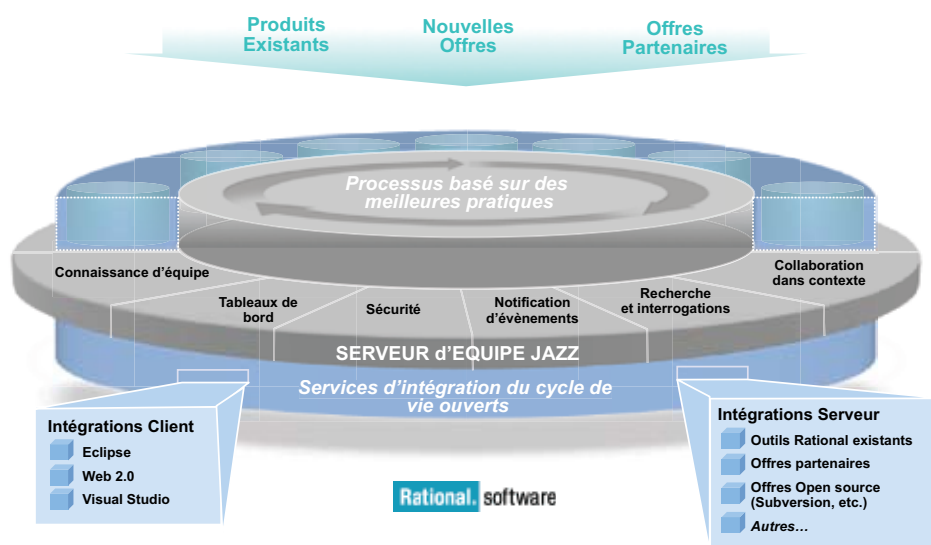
Produits Existants

Nouvelles Offres

Offres Partenaires

Processus basé sur des meilleures pratiques

Connaissance d'équipe

Collaboration dans contexte

Tableaux de bord

Sécurité

Notification d'évènements

Recherche et interrogations

SERVEUR d'EQUIPE JAZZ

Services d'intégration du cycle de vie ouverts

Intégrations Client
Eclipse
Web 2.0
Visual Studio

Rational. software

Intégrations Serveur
Outils Rational existants
Offres partenaires
Offres Open source (Subversion, etc.)
Autres…